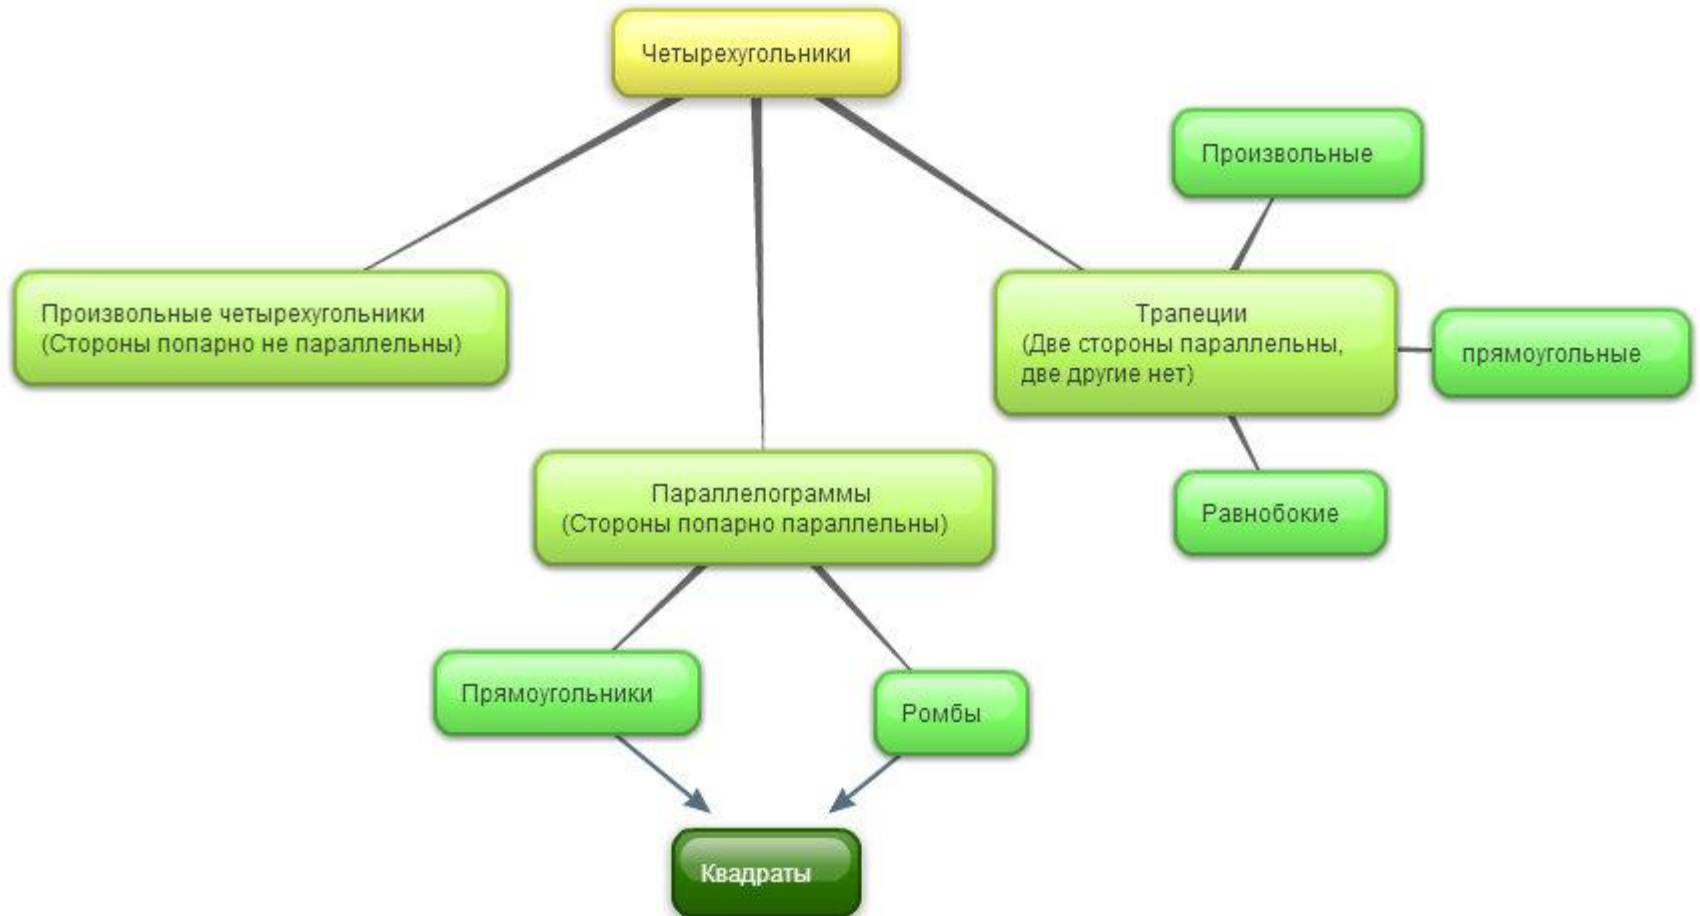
Четырехугольники

Произвольные

Произвольные четырехугольники
(Стороны попарно не параллельны)

Трапеции
(Две стороны параллельны, две другие нет)

прямоугольные

Параллелограммы
(Стороны попарно параллельны)

Равнобокие

Прямоугольники

Ромбы

Квадраты